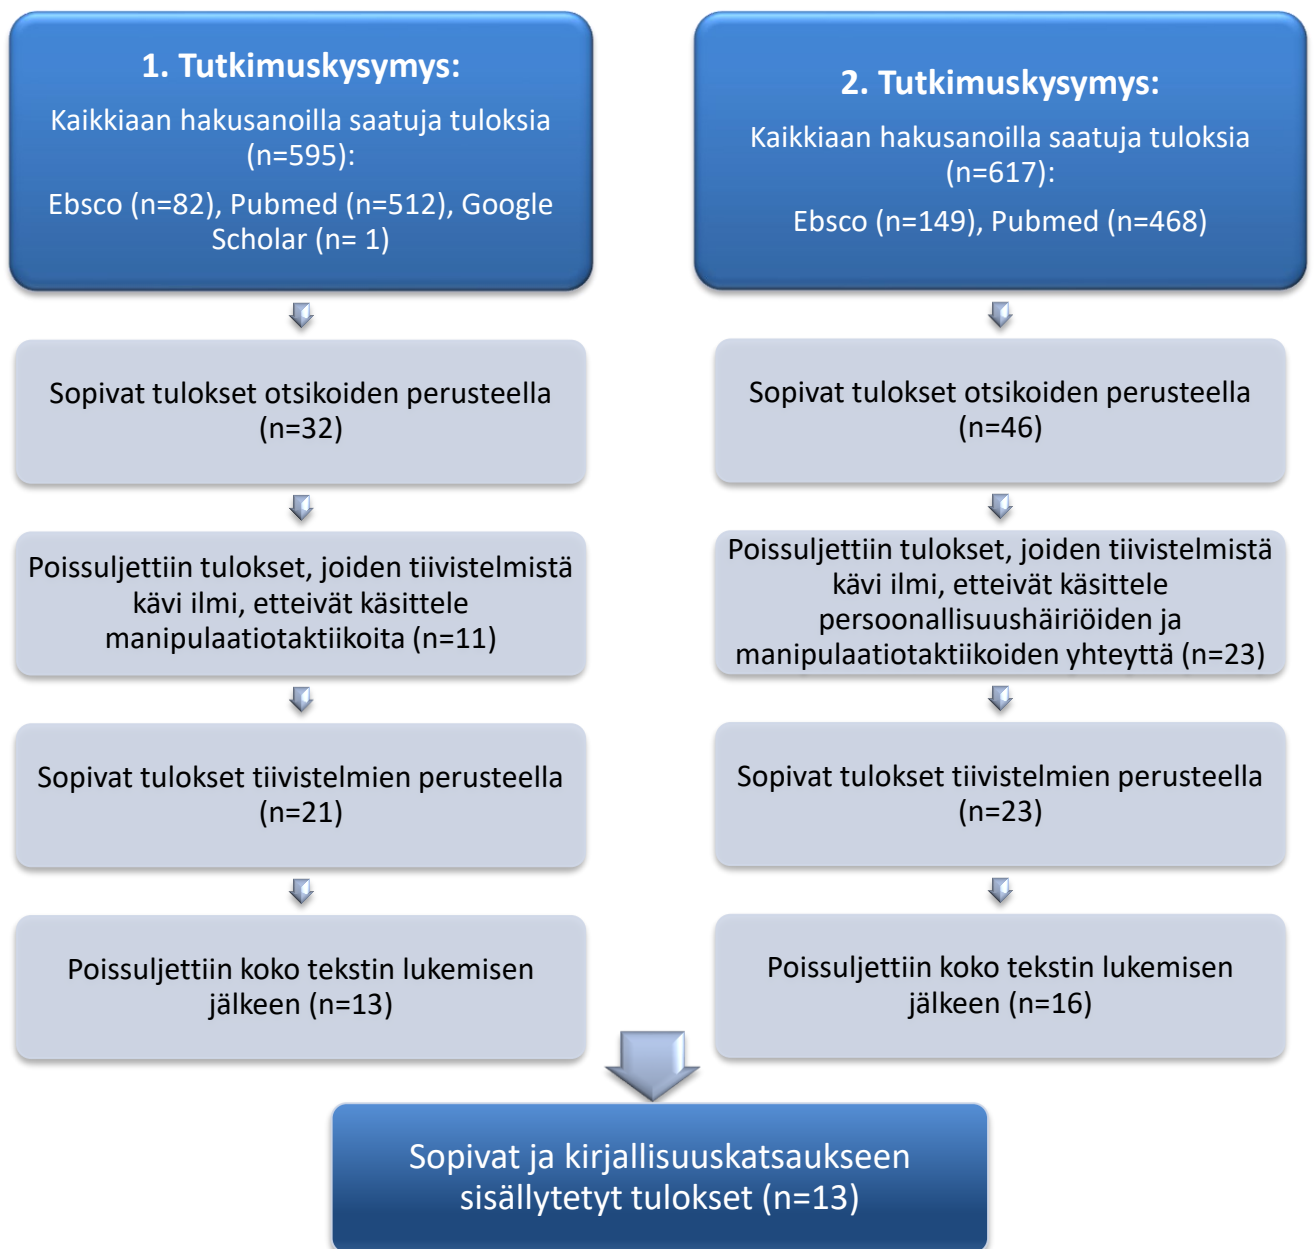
1. Tutkimuskysymys:

Kaikkiaan hakusanoilla saatuja tuloksia (n=595):

Ebsco (n=82), Pubmed (n=512), Google Scholar (n= 1)

Sopivat tulokset otsikoiden perusteella (n=32)

Poissuljettiin tulokset, joiden tiivistelmistä kävi ilmi, etteivät käsittele manipulaatiotaktiikoita (n=11)

Sopivat tulokset tiivistelmien perusteella (n=21)

Poissuljettiin koko tekstin lukemisen jälkeen (n=13)

2. Tutkimuskysymys:

Kaikkiaan hakusanoilla saatuja tuloksia (n=617):

Ebsco (n=149), Pubmed (n=468)

Sopivat tulokset otsikoiden perusteella (n=46)

Poissuljettiin tulokset, joiden tiivistelmistä kävi ilmi, etteivät käsittele persoonallisuushäiriöiden ja manipulaatiotaktiikoiden yhteyttä (n=23)

Sopivat tulokset tiivistelmien perusteella (n=23)

Poissuljettiin koko tekstin lukemisen jälkeen (n=16)

Sopivat ja kirjallisuuskatsaukseen sisällytetyt tulokset (n=13)